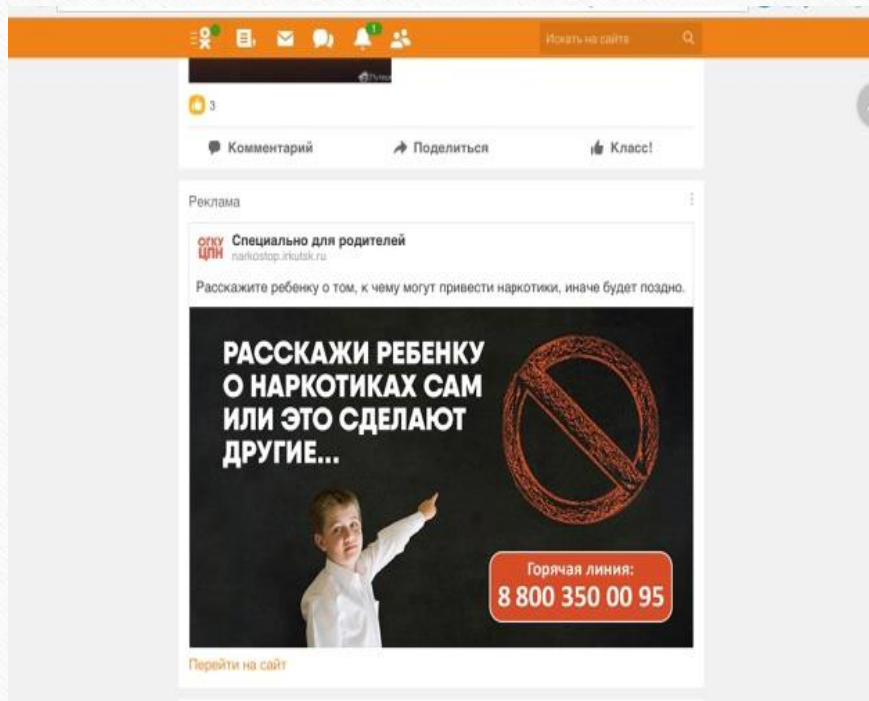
1

Искать на сайте

3

Комментарий

Поделиться

Класс!

Реклама

ОГКУ ЦПН

Специально для родителей

narkostop.irkutsk.ru

Расскажите ребенку о том, к чему могут привести наркотики, иначе будет поздно.

РАССКАЖИ РЕБЕНКУ О НАРКОТИКАХ САМ ИЛИ ЭТО СДЕЛАЮТ ДРУГИЕ...

Горячая линия:
8 800 350 00 95

Перейти на сайт